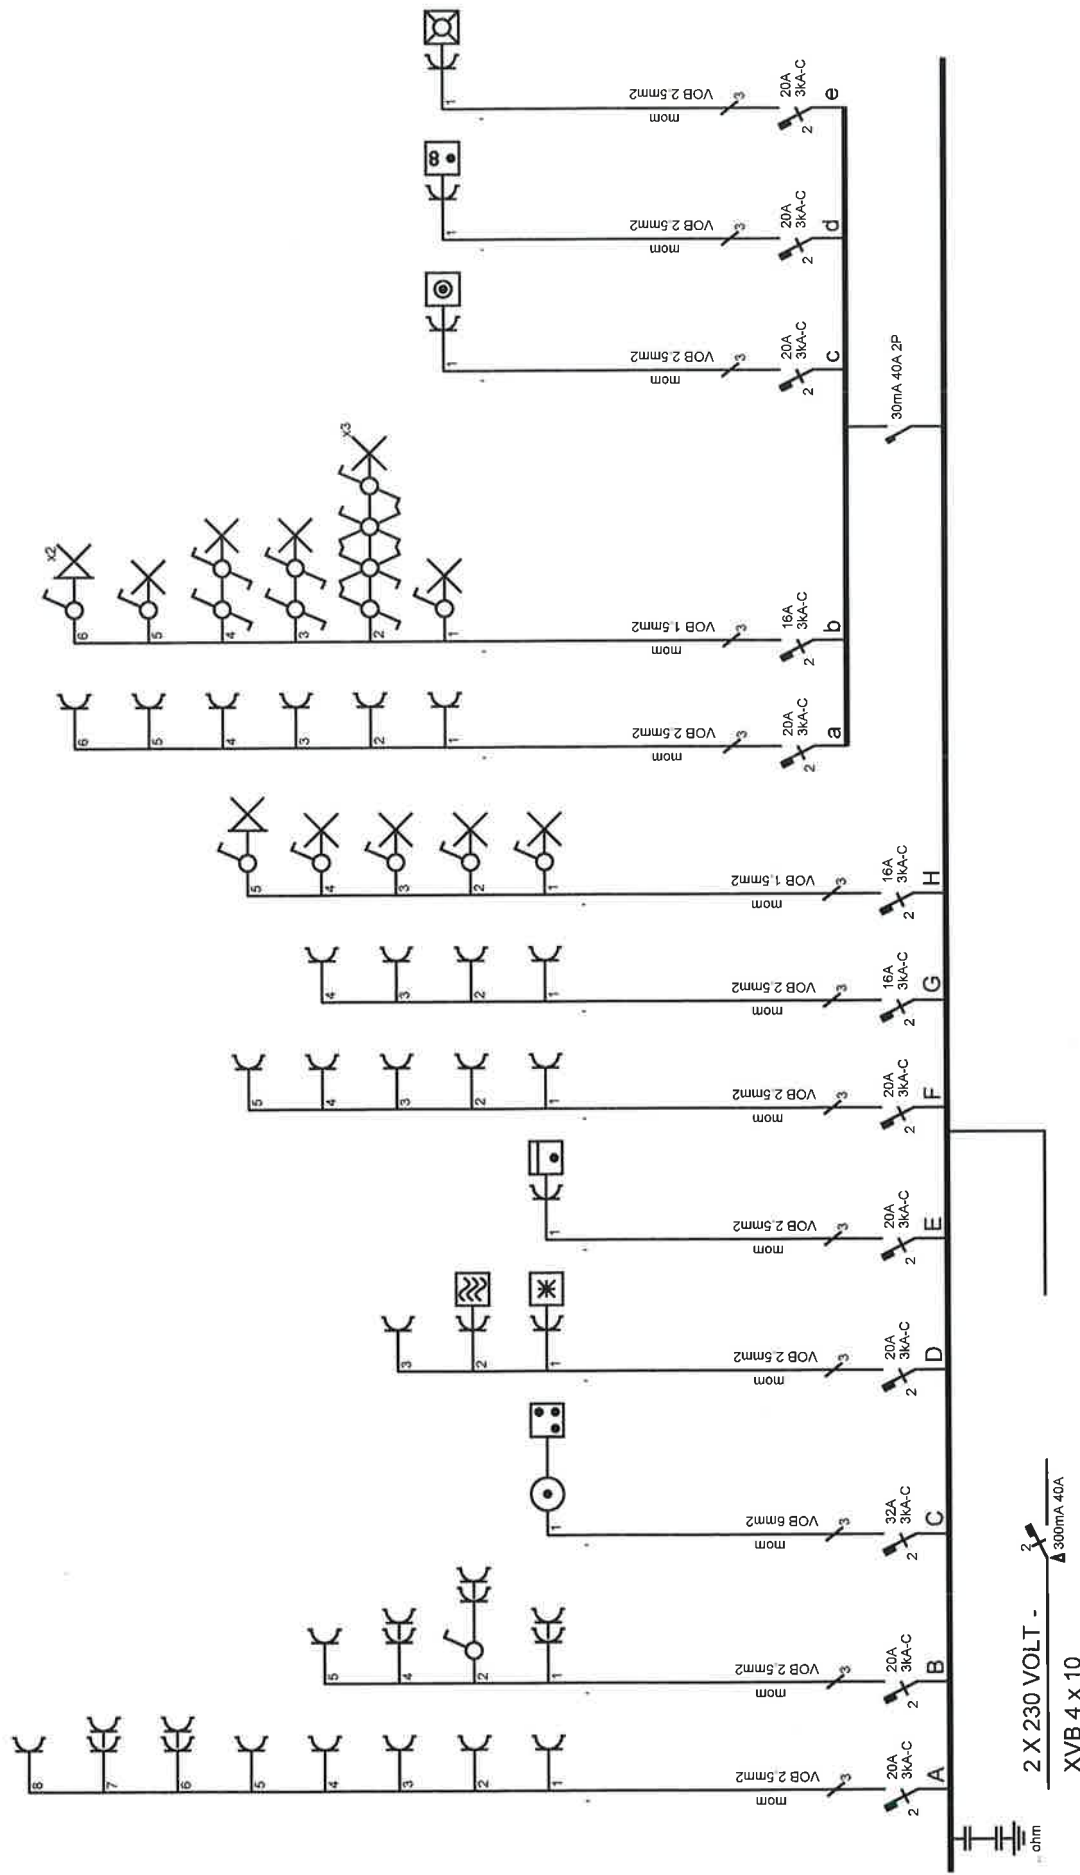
2 X 230 VOLT -
XVB 4 x 10
300mA 40A
2
ohm

A
20A 3kA-C
2
3
VOB 2.5mm2
mom
1 2 3 4 5 6 7 8

B
20A 3kA-C
2
3
VOB 2.5mm2
mom
1 2 4 5

C
32A 3kA-C
2
3
VOB 6mm2
mom
1

D
20A 3kA-C
2
3
VOB 2.5mm2
mom
1 2 3

E
20A 3kA-C
2
3
VOB 2.5mm2
mom
1

F
20A 3kA-C
2
3
VOB 2.5mm2
mom
1 2 3 4 5

G
16A 3kA-C
2
3
VOB 2.5mm2
mom
1 2 3 4

H
16A 3kA-C
2
3
VOB 1.5mm2
mom
1 2 3 4 5

30mA 40A 2P

a
20A 3kA-C
2
3
VOB 2.5mm2
mom
1 2 3 4 5 6

b
16A 3kA-C
2
3
VOB 1.5mm2
mom
1 2 3 4 5 6
x3
x2

c
20A 3kA-C
2
3
VOB 2.5mm2
mom
1

d
20A 3kA-C
2
3
VOB 2.5mm2
mom
1

e
20A 3kA-C
2
3
VOB 2.5mm2
mom
1